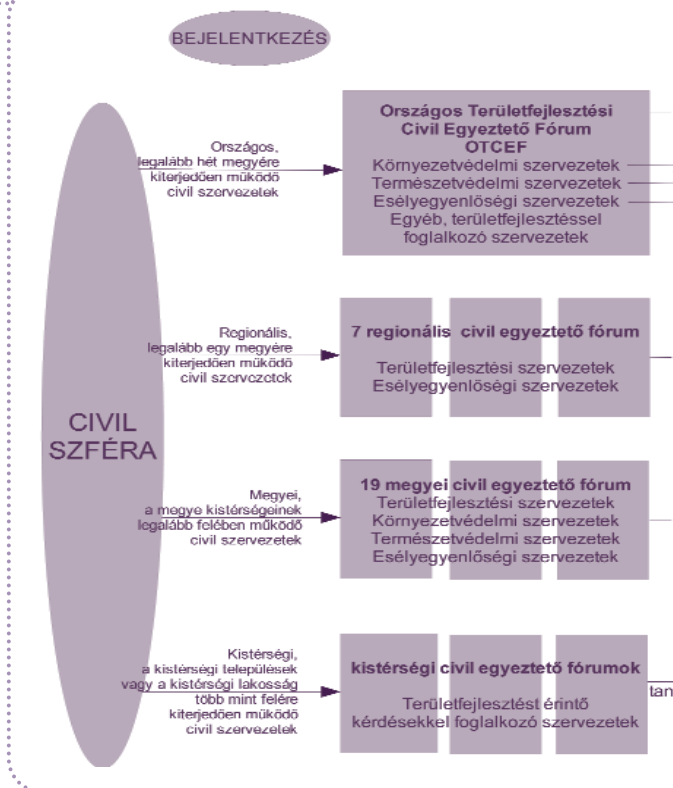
BEJELENTKEZÉS

CIVIL SZFÉRA

Országos, legalább hét megyére kiterjedően működő civil szervezetek

Országos Területfejlesztési Civil Egyeztető Fórum OTCEF
Környezetvédelmi szervezetek
Természetvédelmi szervezetek
Esélyegyenlőségi szervezetek
Egyéb, területfejlesztéssel foglalkozó szervezetek

Regionális, legalább egy megyére kiterjedően működő civil szervezetek

7 regionális civil egyeztető fórum
Területfejlesztési szervezetek
Esélyegyenlőségi szervezetek

Megyei, a megye kistérségeinek legalább felében működő civil szervezetek

19 megyei civil egyeztető fórum
Területfejlesztési szervezetek
Környezetvédelmi szervezetek
Természetvédelmi szervezetek
Esélyegyenlőségi szervezetek

Kistérségi, a kistérségi települések vagy a kistérségi lakosság több mint felére kiterjedően működő civil szervezetek

kistérségi civil egyeztető fórumok
Területfejlesztést érintő kérdésekkel foglalkozó szervezetek

tan